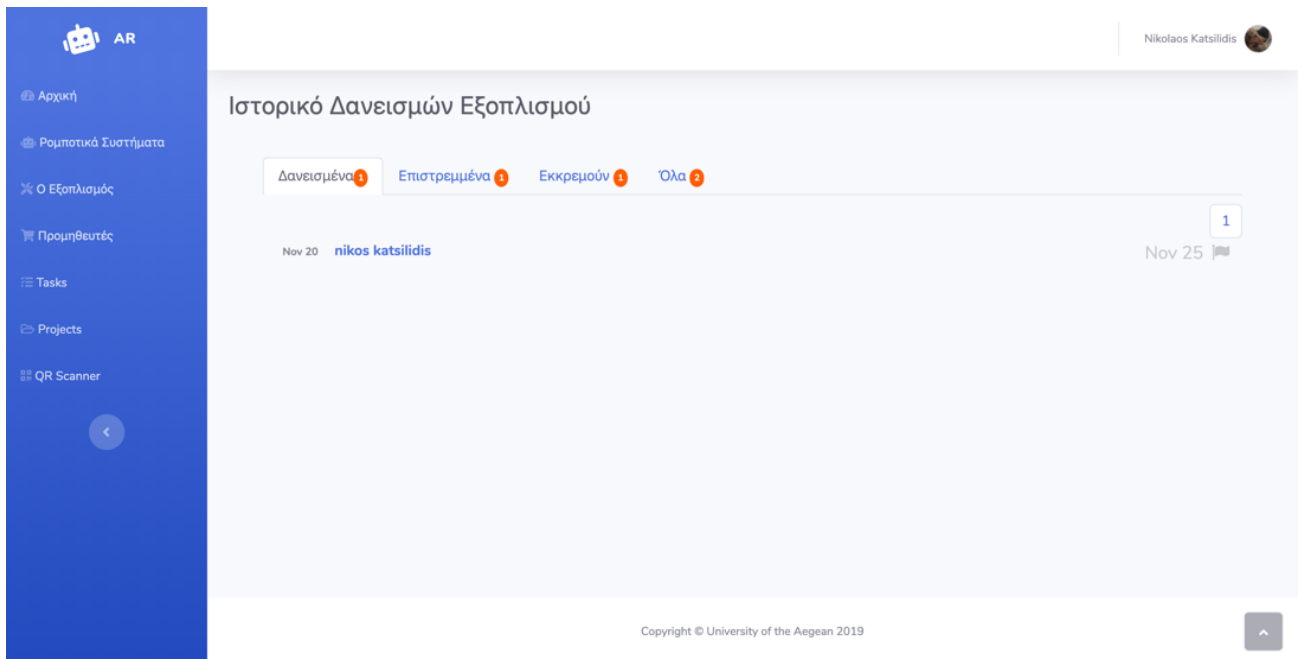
AR

Αρχική

Ρομποτικά Συστήματα

Ο Εξοπλισμός

Προμηθευτές

Tasks

Projects

QR Scanner

Nikolaos Katsilidis

Ιστορικό Δανεισμών Εξοπλισμού

Δανεισμένα 1 Επιστρεμμένα 1 Εκκρεμούν 1 Όλα 2

1

Nov 20 nikos katsilidis

Nov 25

Copyright © University of the Aegean 2019